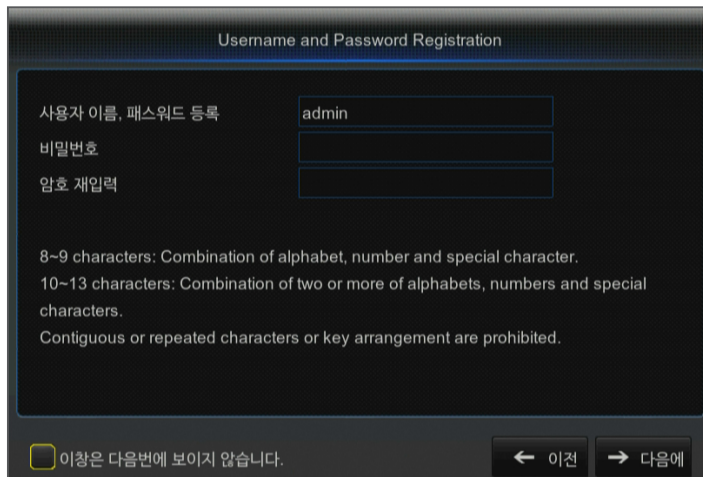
Username and Password Registration

사용자 이름, 패스워드 등록 admin

비밀번호

암호 재입력

8~9 characters: Combination of alphabet, number and special character.
10~13 characters: Combination of two or more of alphabets, numbers and special characters.
Contiguous or repeated characters or key arrangement are prohibited.

이창은 다음번에 보이지 않습니다.

← 이전

→ 다음에